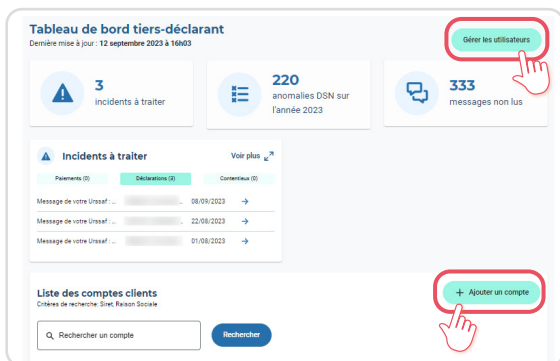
Tableau de bord tiers-déclarant
Dernière mise à jour : 12 septembre 2023 à 16h03

Gérer les utilisateurs

3
incidents à traiter

220
anomalies DSN sur l'année 2023

333
messages non lus

Incidents à traiter
Voir plus

| Paiements (0) | Déclarations (3) | Contentieux (0) |
|---|---|---|
| Message de votre Urssaf : ... | 08/09/2023 | → |
| Message de votre Urssaf : ... | 22/08/2023 | → |
| Message de votre Urssaf : ... | 01/08/2023 | → |

Liste des comptes clients
Critères de recherche: Siret, Raison Sociale

+ Ajouter un compte

Rechercher un compte
Rechercher